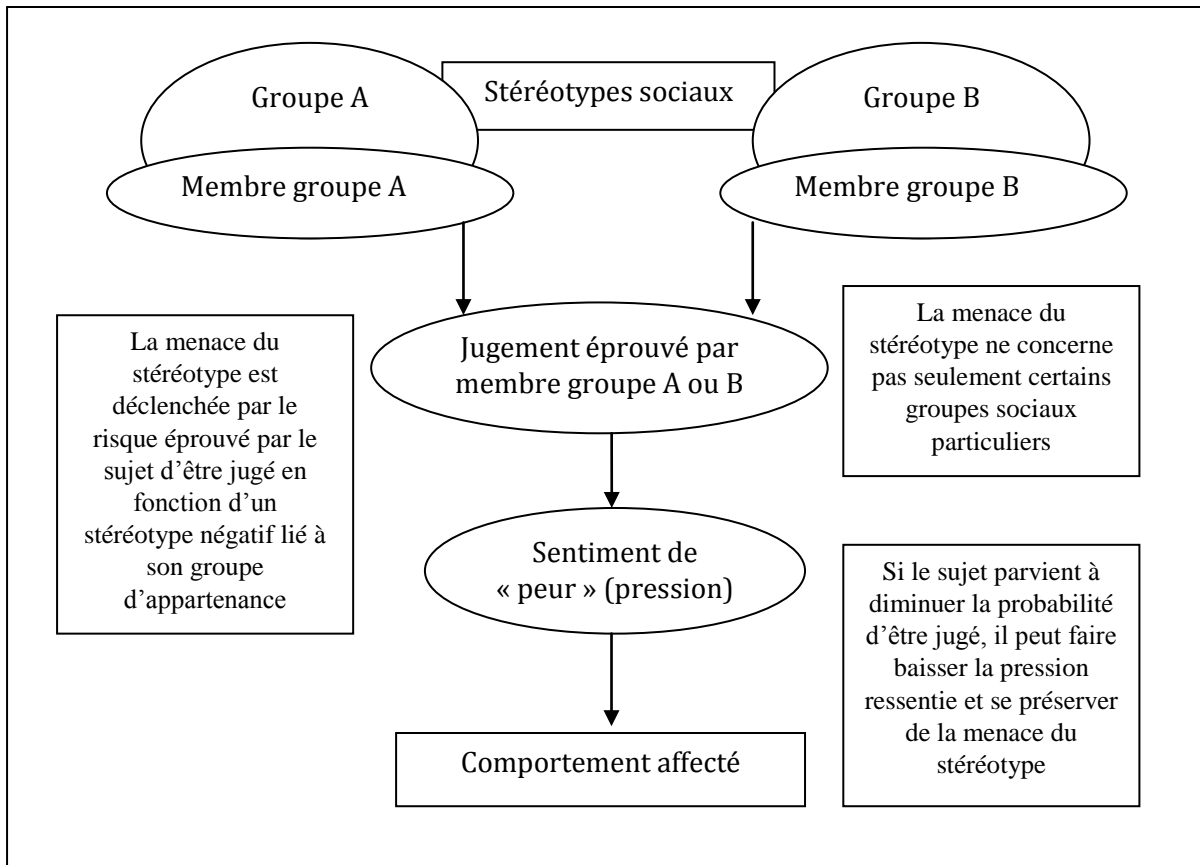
Groupe A

Stéréotypes sociaux

Groupe B

Membre groupe A

Membre groupe B

La menace du stéréotype est déclenchée par le risque éprouvé par le sujet d'être jugé en fonction d'un stéréotype négatif lié à son groupe d'appartenance

Jugement éprouvé par membre groupe A ou B

La menace du stéréotype ne concerne pas seulement certains groupes sociaux particuliers

Sentiment de « peur » (pression)

Si le sujet parvient à diminuer la probabilité d'être jugé, il peut faire baisser la pression ressentie et se préserver de la menace du stéréotype

Comportement affecté